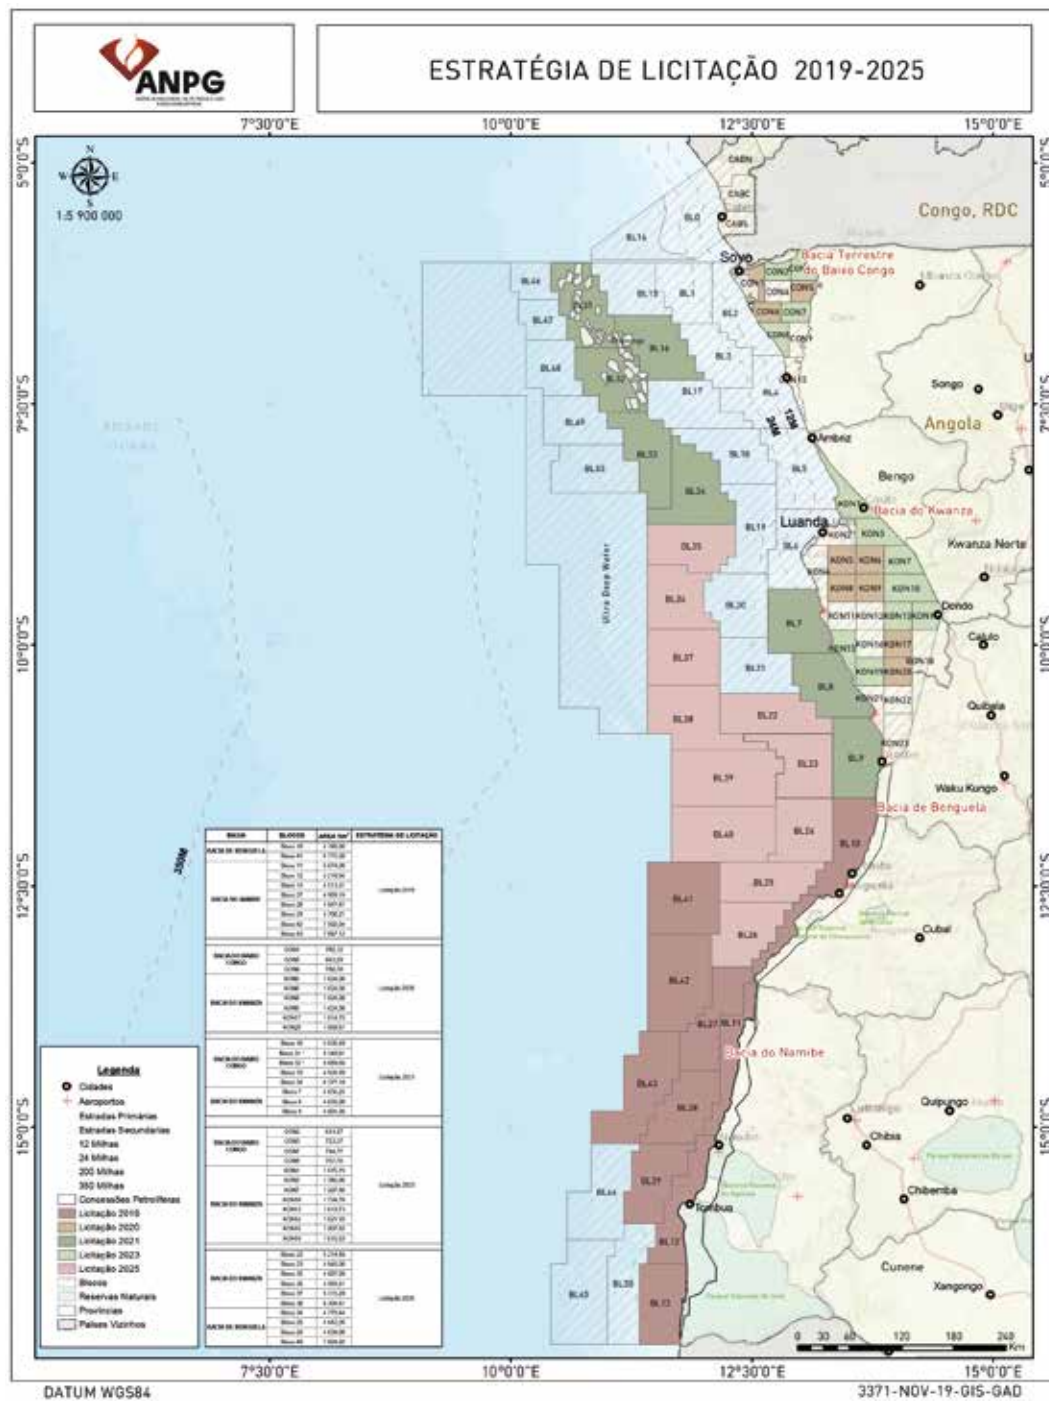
ANPG

ESTRATÉGIA DE LICITAÇÃO 2019-2025

7°30'0"E 10°0'0"E 12°30'0"E 15°0'0"E

5°0'0"S 7°30'0"S 10°0'0"S 12°30'0"S 15°0'0"S

N W E S

1:5 900 000

Congo, RDC

Soyo

Bacia Terrestre do Baixo Congo

Angola

Songo

Ambriz

Bengo

Bacia do Kwanza

Luanda

Kwanza Norte

Dondo

Calulo

Quibala

Waku Kungo

Bacia de Benguela

Cubal

Bacia do Namibe

Quipungo

Chibia

Chibemba

Tombua

Cunene

Xangongo

Ultra Deep Water

350M

CABN CABC CABS BL0 BL14 BL15 BL1 BL2 BL3 BL4 BL5 BL6 BL7 BL8 BL9 BL10 BL11 BL12 BL13 BL16 BL17 BL18 BL19 BL20 BL21 BL22 BL23 BL24 BL25 BL26 BL27 BL28 BL29 BL30 BL31 BL32 BL33 BL34 BL35 BL36 BL37 BL38 BL39 BL40 BL41 BL42 BL43 BL44 BL45 BL46 BL47 BL48 BL49

CON1 CON2 CON3 CON4 CON5 CON6 CON7 CON8

KON1 KON2 KON3 KON4 KON5 KON6 KON7 KON8 KON9 KON10 KON11 KON12 KON13 KON14 KON15 KON16 KON17 KON18 KON19 KON20 KON21 KON22 KON23

12M 24M

| BACIA | BLOCOS | ÁREA km² | ESTRATÉGIA DE LICITAÇÃO |
|---|---|---|---|
| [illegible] | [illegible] | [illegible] | Licitação 2019 |
| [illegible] | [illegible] | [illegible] | Licitação 2020 |
| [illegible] | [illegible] | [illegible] | Licitação 2021 |
| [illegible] | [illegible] | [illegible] | Licitação 2023 |
| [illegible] | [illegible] | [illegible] | Licitação 2025 |

Legenda
Cidades
Aeroportos
Estradas Primárias
Estradas Secundárias
12 Milhas
24 Milhas
200 Milhas
350 Milhas
Concessões Petrolíferas
Licitação 2019
Licitação 2020
Licitação 2021
Licitação 2023
Licitação 2025
Blocos
Reservas Naturais
Províncias
Países Vizinhos

0 30 60 120 180 240 Km

DATUM WGS84

3371-NOV-19-GIS-GAD